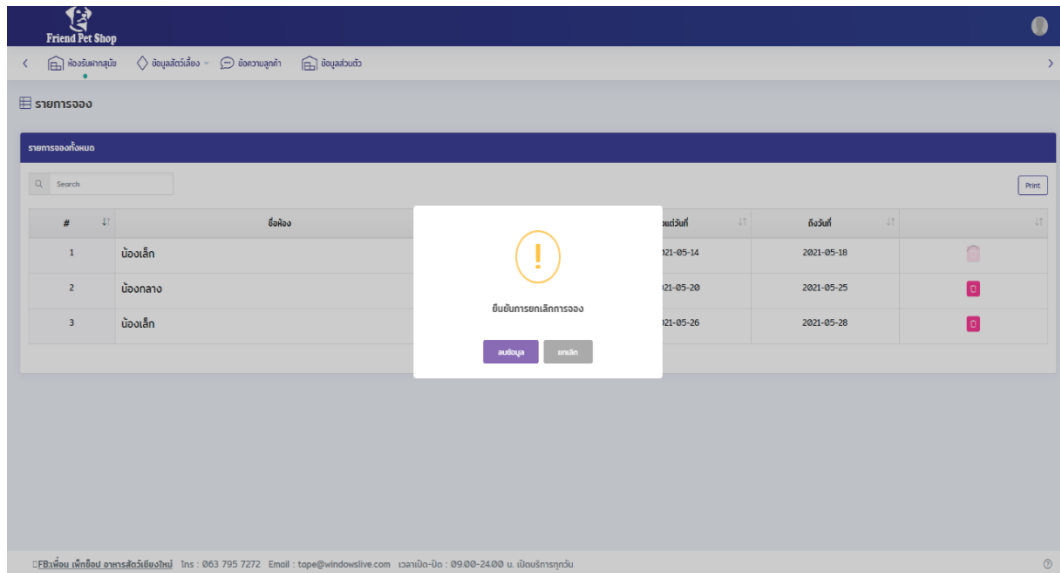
Friend Pet Shop

ห้องรับฝากสุนัข ข้อมูลสัตว์เลี้ยง ข้อความลูกค้า ข้อมูลส่วนตัว

รายการจอง

รายการจองทั้งหมด

Search

Print

| # | ชื่อห้อง | ตั้งแต่วันที่ | ถึงวันที่ | |
|---|---|---|---|---|
| 1 | น้องเล็ก | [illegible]21-05-14 | 2021-05-18 | |
| 2 | น้องกลาง | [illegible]21-05-20 | 2021-05-25 | |
| 3 | น้องเล็ก | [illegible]21-05-26 | 2021-05-28 | |

!

ยืนยันการยกเลิกการจอง

ลบข้อมูล ยกเลิก

FB:เพื่อน เพ็ทช็อป อาหารสัตว์เชียงใหม่ โทร : 063 795 7272 Email : tope@windowslive.com เวลาเปิด-ปิด : 09.00-24.00 น. เปิดบริการทุกวัน